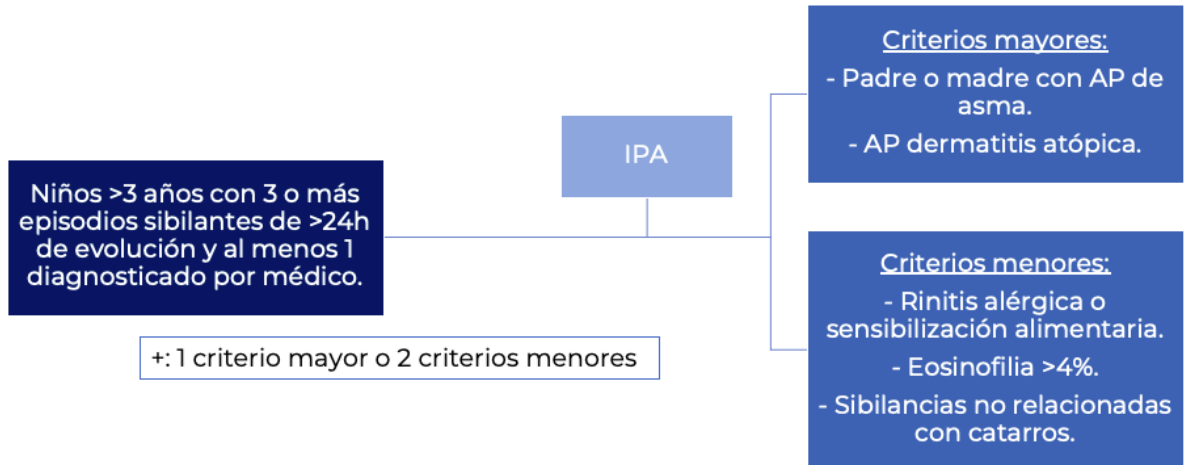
Niños >3 años con 3 o más episodios sibilantes de >24h de evolución y al menos 1 diagnosticado por médico.

+: 1 criterio mayor o 2 criterios menores

IPA

Criterios mayores:
- Padre o madre con AP de asma.
- AP dermatitis atópica.

Criterios menores:
- Rinitis alérgica o sensibilización alimentaria.
- Eosinofilia >4%.
- Sibilancias no relacionadas con catarros.